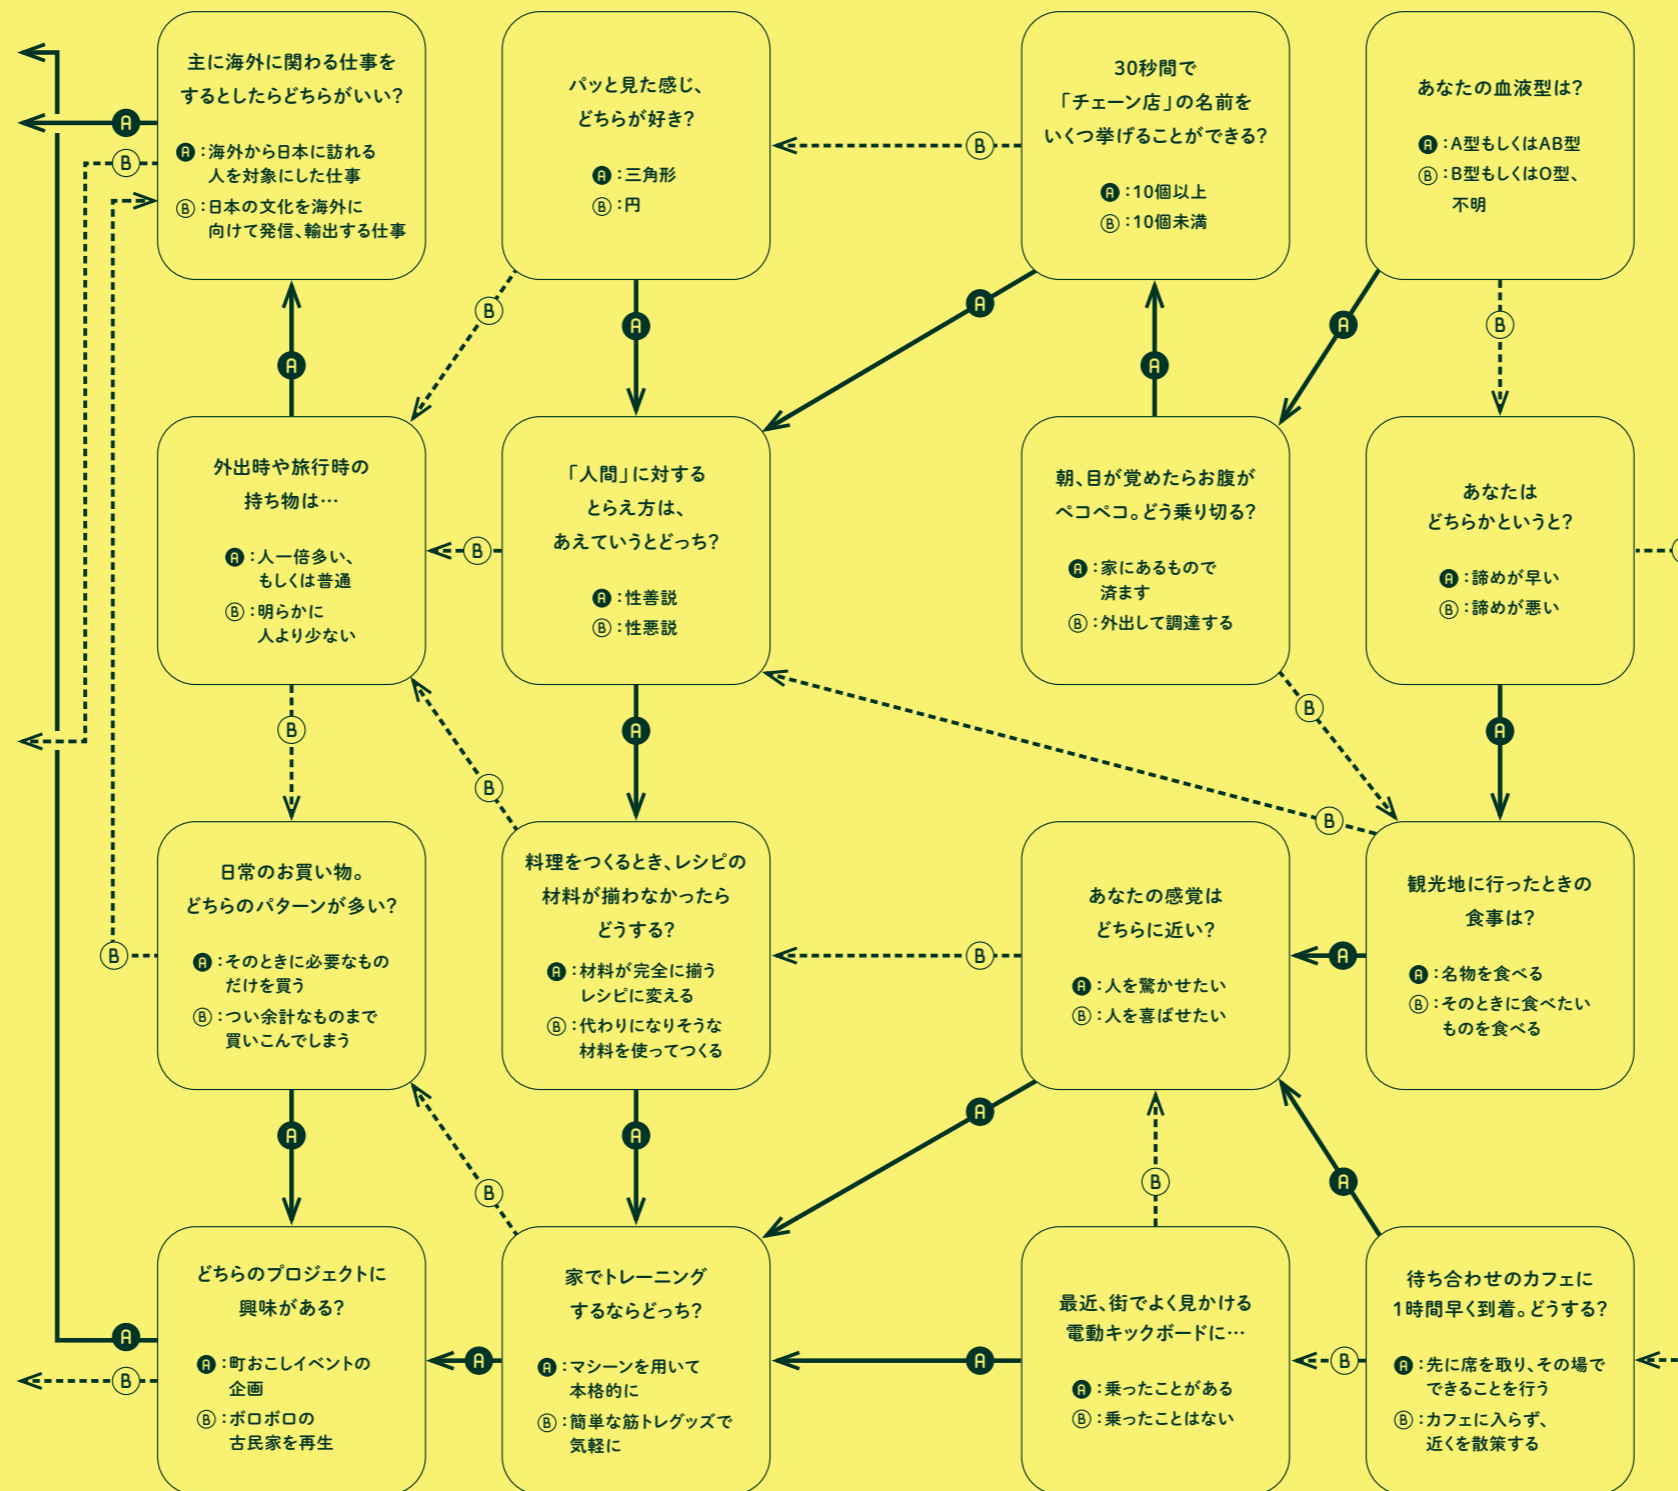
主に海外に関わる仕事をするとしたらどちらがいい?

A:海外から日本に訪れる人を対象にした仕事
B:日本の文化を海外に向けて発信、輸出する仕事

パッと見た感じ、どちらが好き?

A:三角形
B:円

30秒間で「チェーン店」の名前をいくつ挙げることができる?

A:10個以上
B:10個未満

あなたの血液型は?

A:A型もしくはAB型
B:B型もしくはO型、不明

外出時や旅行時の持ち物は…

A:人一倍多い、もしくは普通
B:明らかに人より少ない

「人間」に対するとらえ方は、あえていうとどっち?

A:性善説
B:性悪説

朝、目が覚めたらお腹がペコペコ。どう乗り切る?

A:家にあるもので済ます
B:外出して調達する

あなたはどちらかというと?

A:諦めが早い
B:諦めが悪い

日常のお買い物。どちらのパターンが多い?

A:そのときに必要なものだけを買う
B:つい余計なものまで買いこんでしまう

料理をつくるとき、レシピの材料が揃わなかったらどうする?

A:材料が完全に揃うレシピに変える
B:代わりになりそうな材料を使ってつくる

あなたの感覚はどちらに近い?

A:人を驚かせたい
B:人を喜ばせたい

観光地に行ったときの食事は?

A:名物を食べる
B:そのときに食べたいものを食べる

どちらのプロジェクトに興味がある?

A:町おこしイベントの企画
B:ボロボロの古民家を再生

家でトレーニングするならどっち?

A:マシーンを用いて本格的に
B:簡単な筋トレグッズで気軽に

最近、街でよく見かける電動キックボードに…

A:乗ったことがある
B:乗ったことはない

待ち合わせのカフェに1時間早く到着。どうする?

A:先に席を取り、その場でできることを行う
B:カフェに入らず、近くを散策する

A A A A A A A A A A A A A A A A
B B B B B B B B B B B B B B B B B B